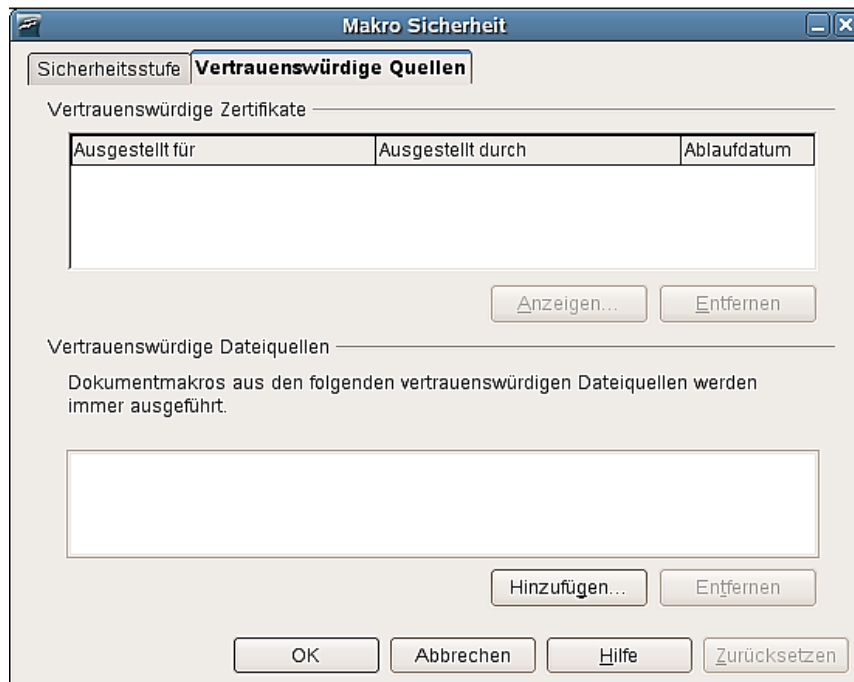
Makro Sicherheit

Sicherheitsstufe | Vertrauenswürdige Quellen

Vertrauenswürdige Zertifikate

| Ausgestellt für | Ausgestellt durch | Ablaufdatum |
|---|---|---|

Anzeigen... Entfernen

Vertrauenswürdige Dateiquellen

Dokumentmakros aus den folgenden vertrauenswürdigen Dateiquellen werden immer ausgeführt.

Hinzufügen... Entfernen

OK Abbrechen Hilfe Zurücksetzen